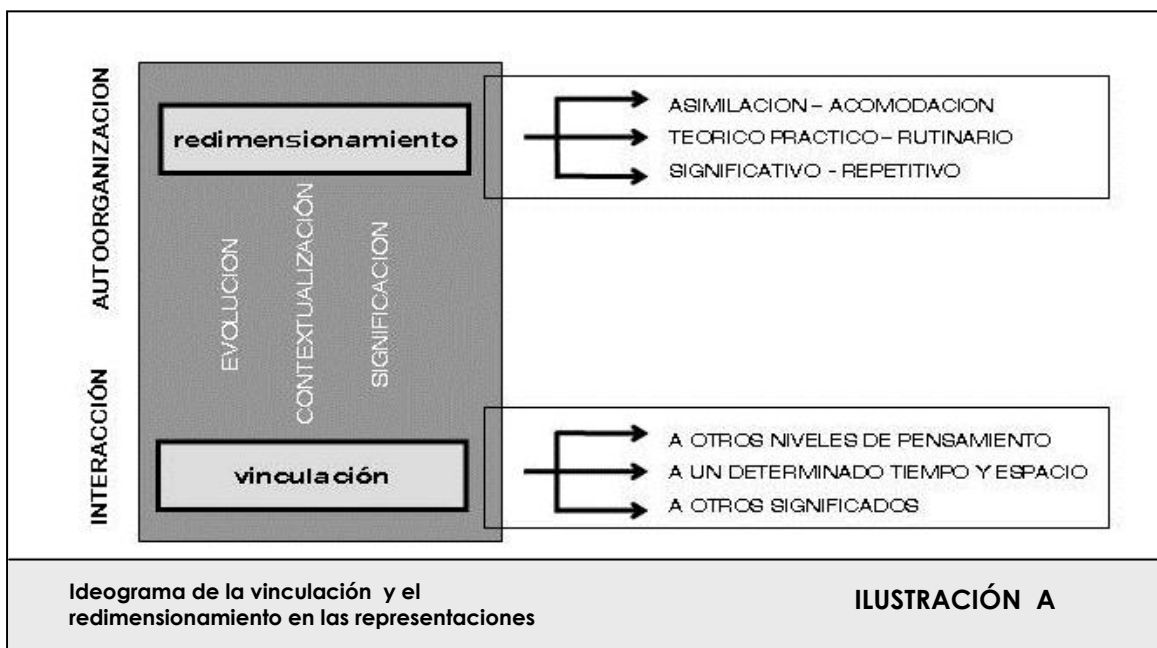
AUTOORGANIZACION

INTERACCIÓN

redimensionamiento

EVOLUCION

CONTEXTUALIZACIÓN

SIGNIFICACION

vinculación

ASIMILACION – ACOMODACION
TEORICO PRACTICO – RUTINARIO
SIGNIFICATIVO - REPETITIVO

A OTROS NIVELES DE PENSAMIENTO
A UN DETERMINADO TIEMPO Y ESPACIO
A OTROS SIGNIFICADOS

Ideograma de la vinculación y el redimensionamiento en las representaciones

ILUSTRACIÓN A